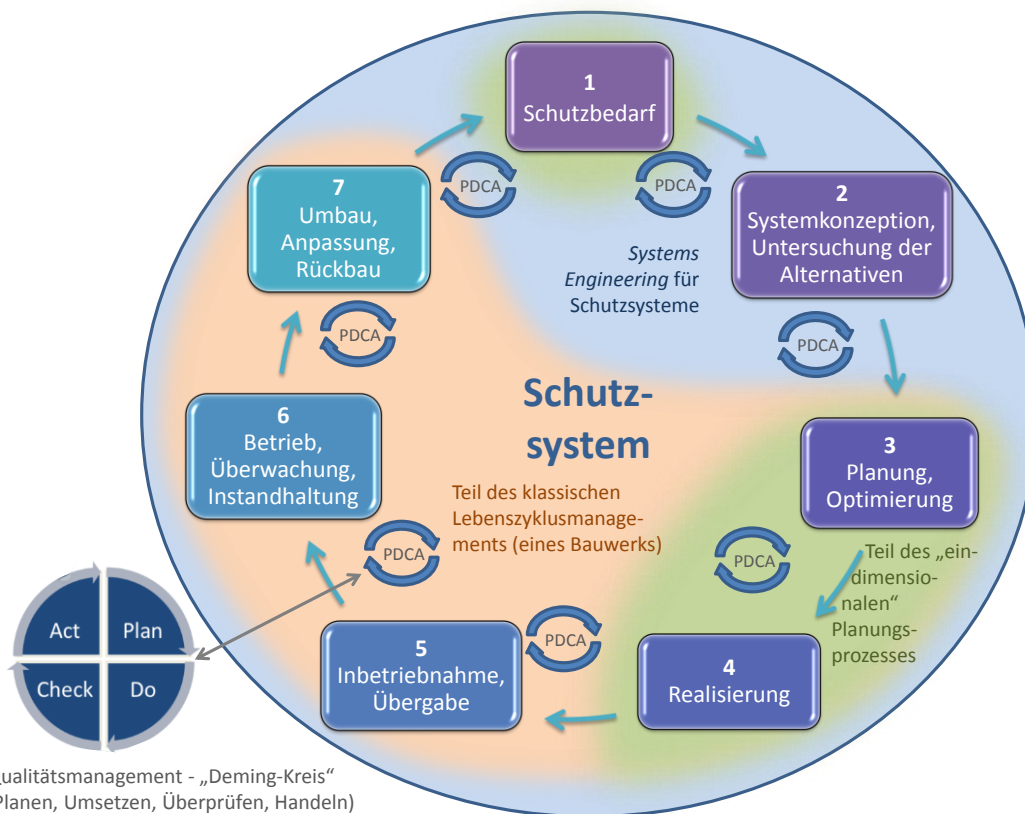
1
Schutzbedarf

PDCA

PDCA

2
Systemkonzeption, Untersuchung der Alternativen

7
Umbau, Anpassung, Rückbau

*Systems Engineering* für Schutzsysteme

PDCA

PDCA

Schutzsystem

6
Betrieb, Überwachung, Instandhaltung

3
Planung, Optimierung

Teil des klassischen Lebenszyklusmanagements (eines Bauwerks)

PDCA

PDCA

Teil des „eindimensionalen“ Planungsprozesses

Act
Plan
Check
Do

PDCA

5
Inbetriebnahme, Übergabe

4
Realisierung

ualitätsmanagement - „Deming-Kreis“
Planen, Umsetzen, Überprüfen, Handeln)